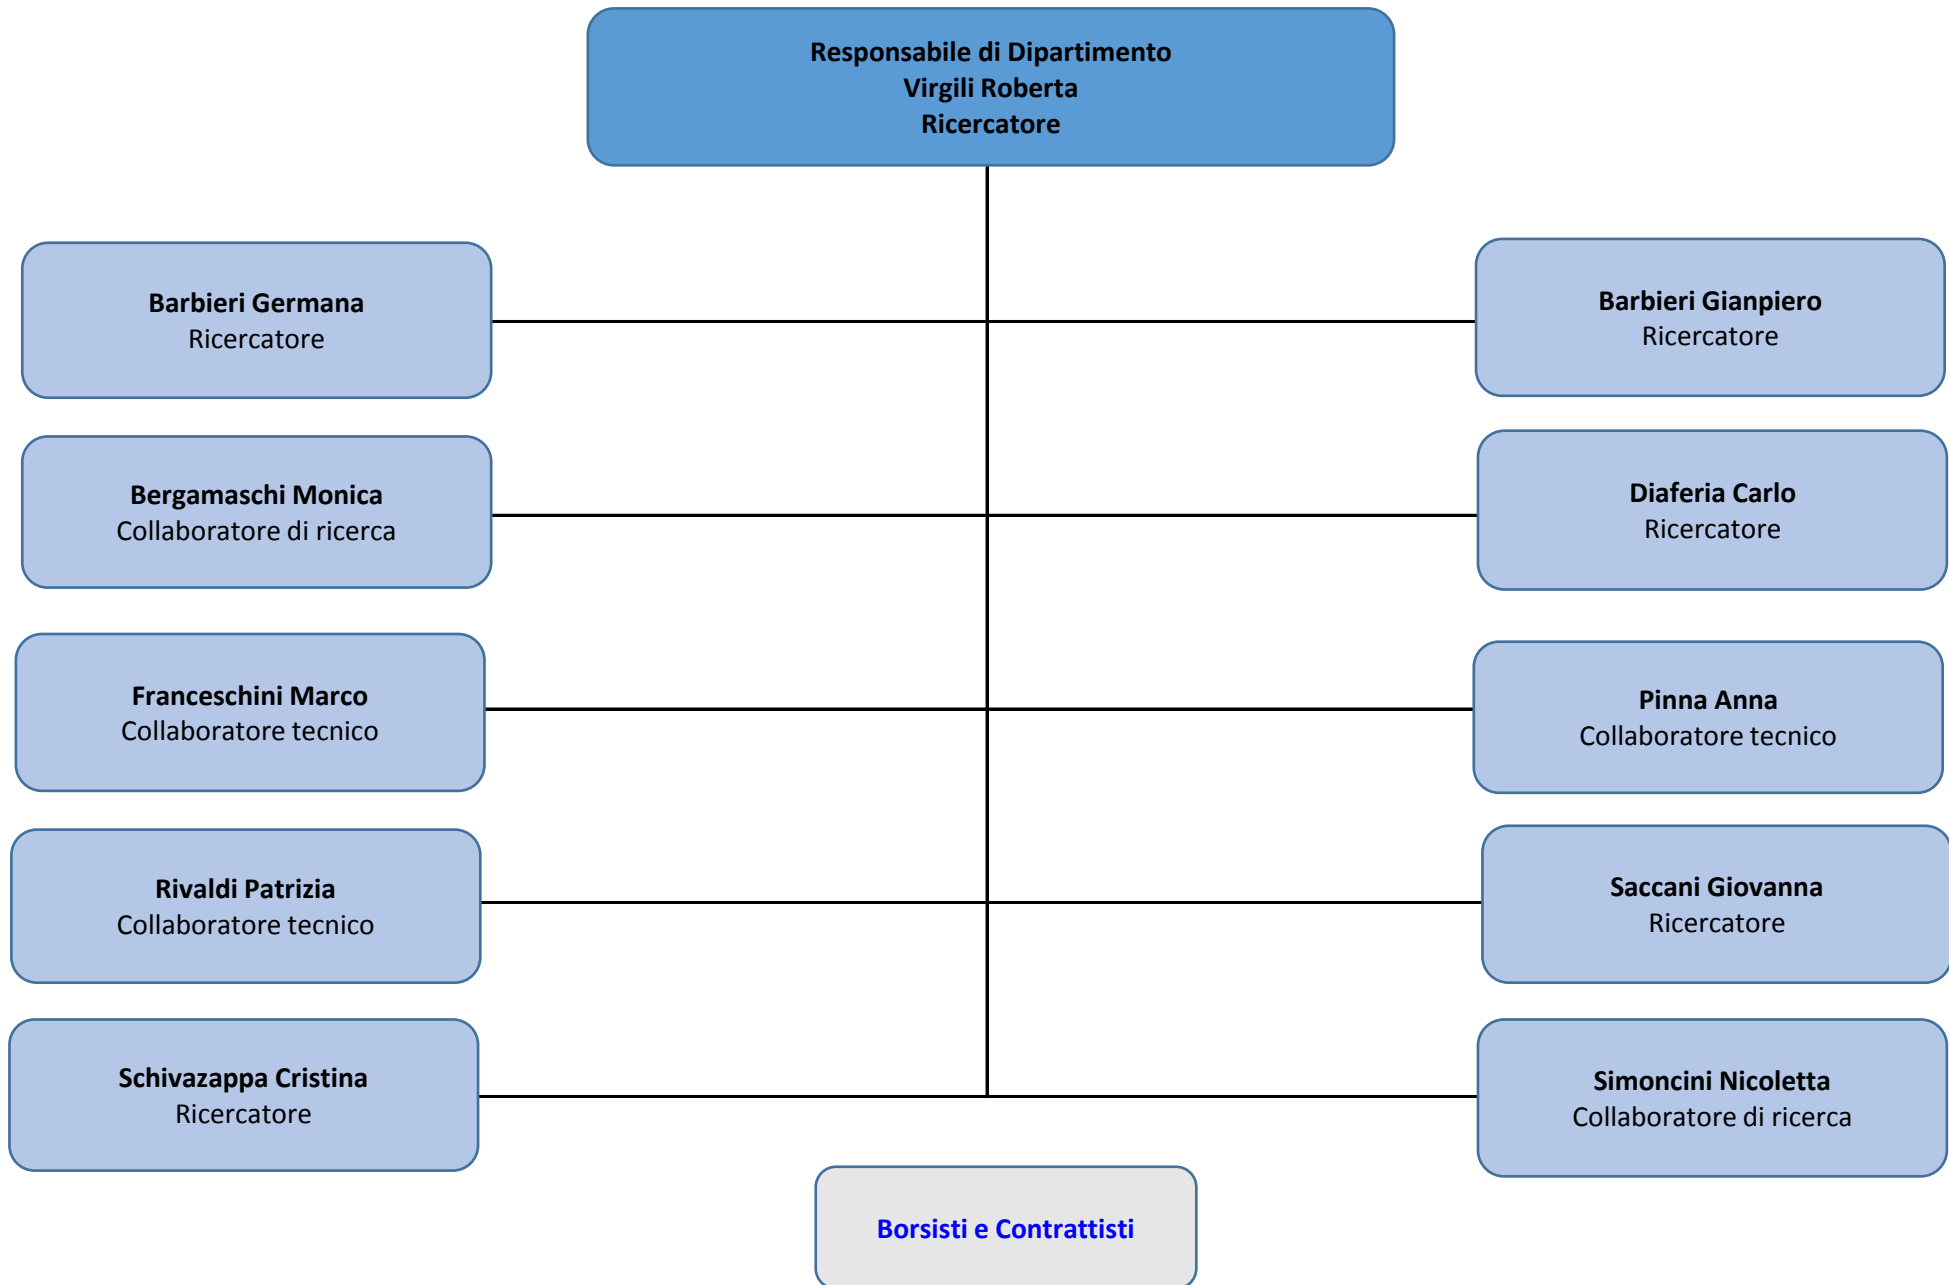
Responsabile di Dipartimento
Virgili Roberta
Ricercatore

Barbieri Germana
Ricercatore

Barbieri Gianpiero
Ricercatore

Bergamaschi Monica
Collaboratore di ricerca

Diaferia Carlo
Ricercatore

Franceschini Marco
Collaboratore tecnico

Pinna Anna
Collaboratore tecnico

Rivaldi Patrizia
Collaboratore tecnico

Saccani Giovanna
Ricercatore

Schivazappa Cristina
Ricercatore

Simoncini Nicoletta
Collaboratore di ricerca

Borsisti e Contrattisti